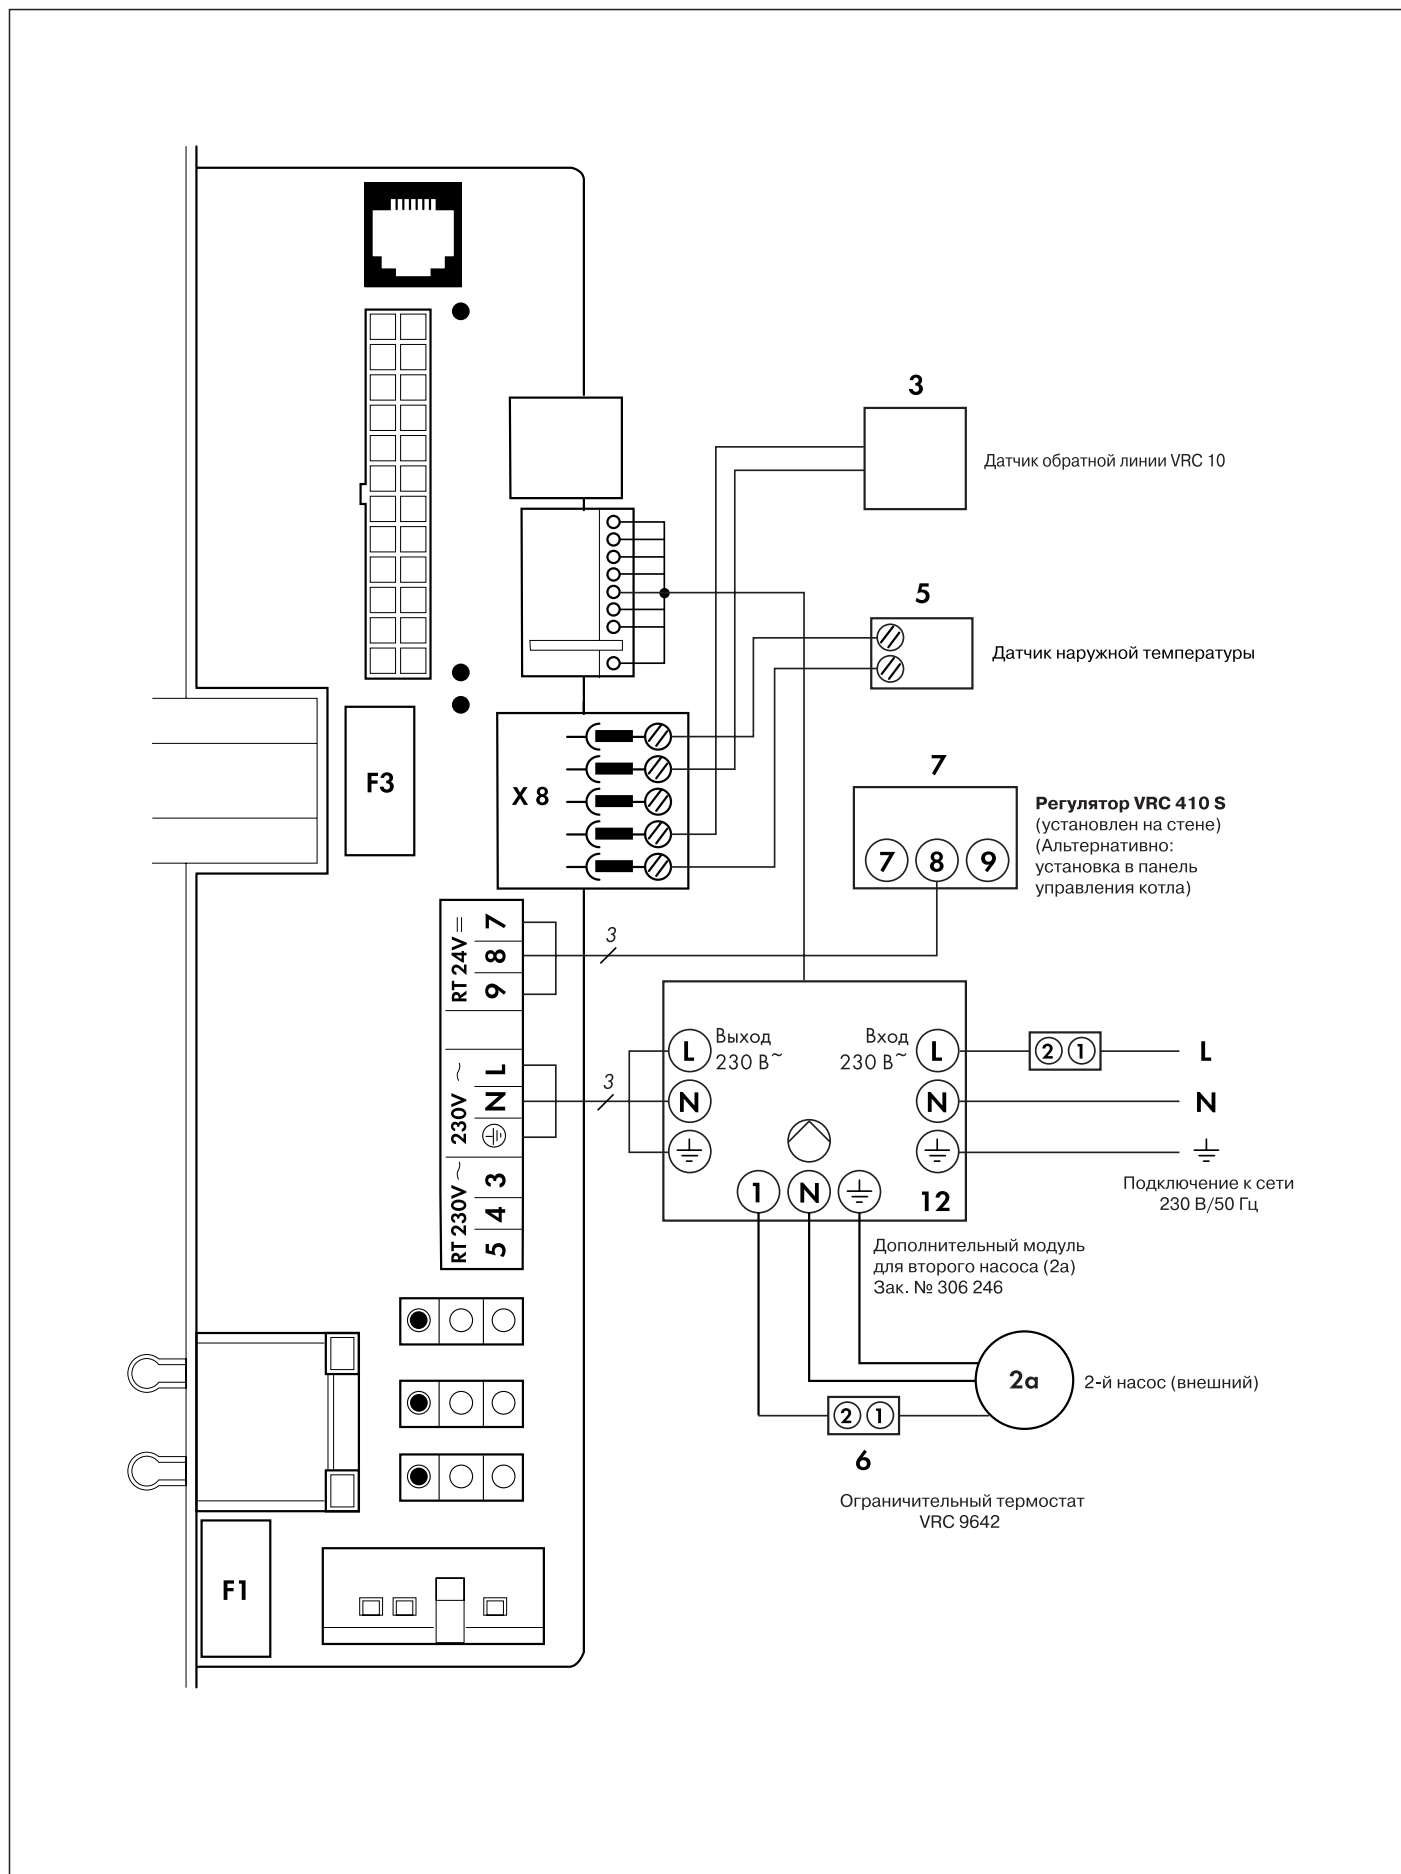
3

Датчик обратной линии VRC 10

5

Датчик наружной температуры

F3

X 8

7

Регулятор VRC 410 S
(установлен на стене)
(Альтернативно:
установка в панель
управления котла)

7 8 9

RT 24V = 7 8 9

3

230V ~ L N ⏚

3

RT 230V ~ 3 4 5

L Выход 230 В~

Вход 230 В~ L

② ①

L

N

N

N

⏚

⏚

Подключение к сети
230 В/50 Гц

1 N ⏚

12

Дополнительный модуль
для второго насоса (2а)
Зак. № 306 246

2a

2-й насос (внешний)

② ①

6

Ограничительный термостат
VRC 9642

F1